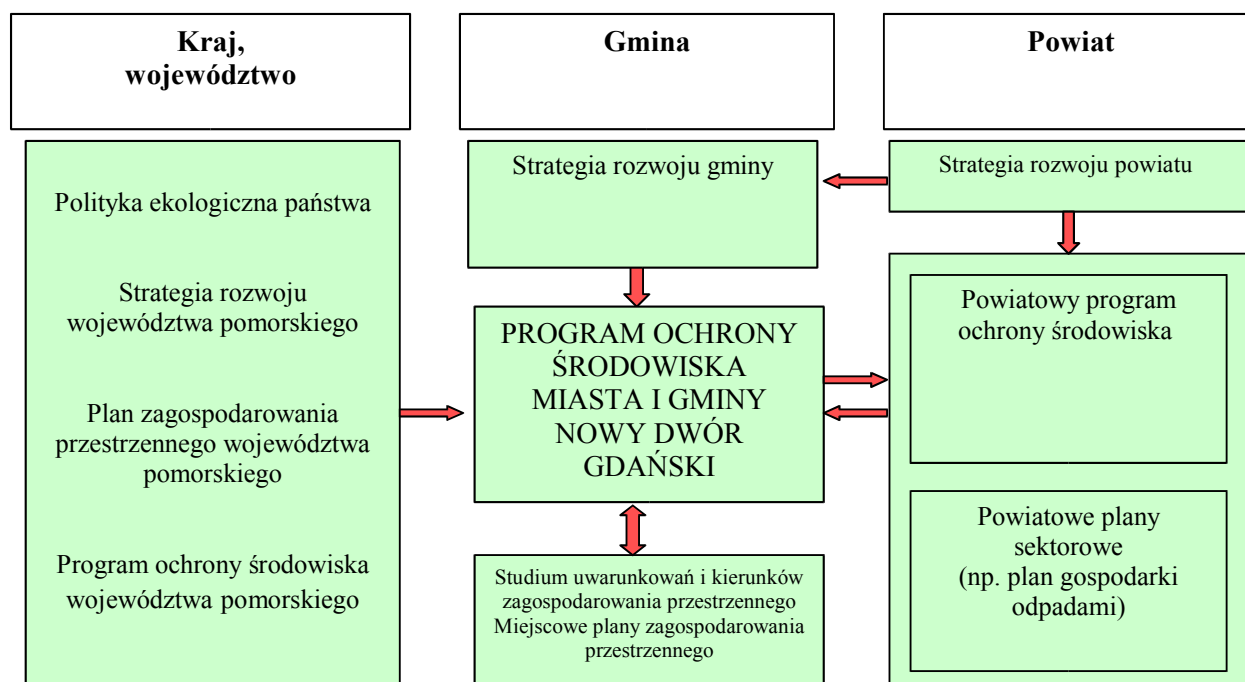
Kraj, województwo

Gmina

Powiat

Polityka ekologiczna państwa

Strategia rozwoju województwa pomorskiego

Plan zagospodarowania przestrzennego województwa pomorskiego

Program ochrony środowiska województwa pomorskiego

Strategia rozwoju gminy

PROGRAM OCHRONY ŚRODOWISKA MIASTA I GMINY NOWY DWÓR GDAŃSKI

Studium uwarunkowań i kierunków zagospodarowania przestrzennego
Miejscowe plany zagospodarowania przestrzennego

Strategia rozwoju powiatu

Powiatowy program ochrony środowiska

Powiatowe plany sektorowe (np. plan gospodarki odpadami)